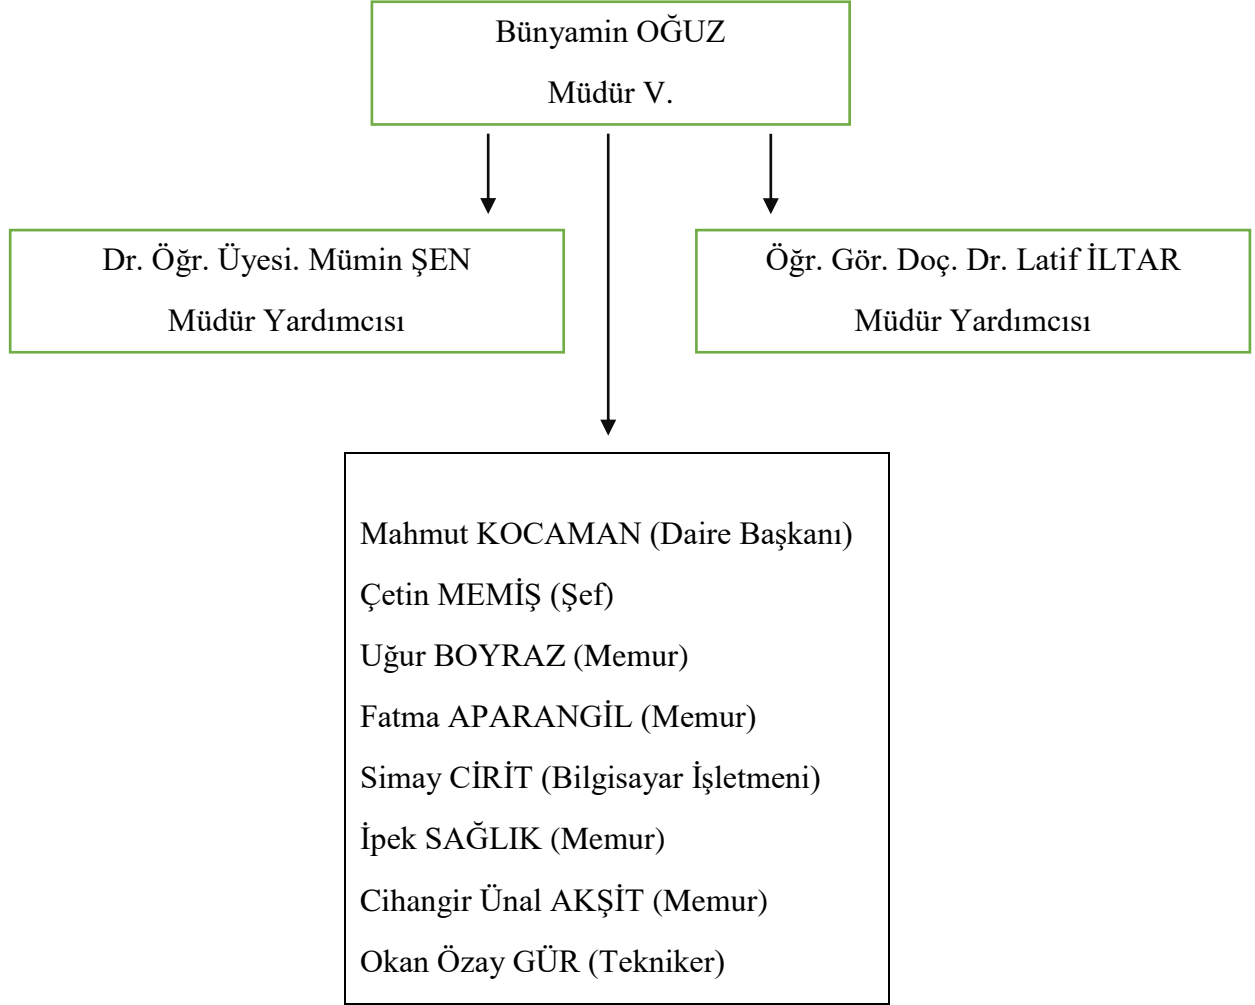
Bünyamin OĞUZ

Müdür V.

Dr. Öğr. Üyesi. Mümin ŞEN

Müdür Yardımcısı

Öğr. Gör. Doç. Dr. Latif İLTAR

Müdür Yardımcısı

Mahmut KOCAMAN (Daire Başkanı)

Çetin MEMİŞ (Şef)

Uğur BOYRAZ (Memur)

Fatma APARANGİL (Memur)

Simay CİRİT (Bilgisayar İşletmeni)

İpek SAĞLIK (Memur)

Cihangir Ünal AKŞİT (Memur)

Okan Özay GÜR (Tekniker)